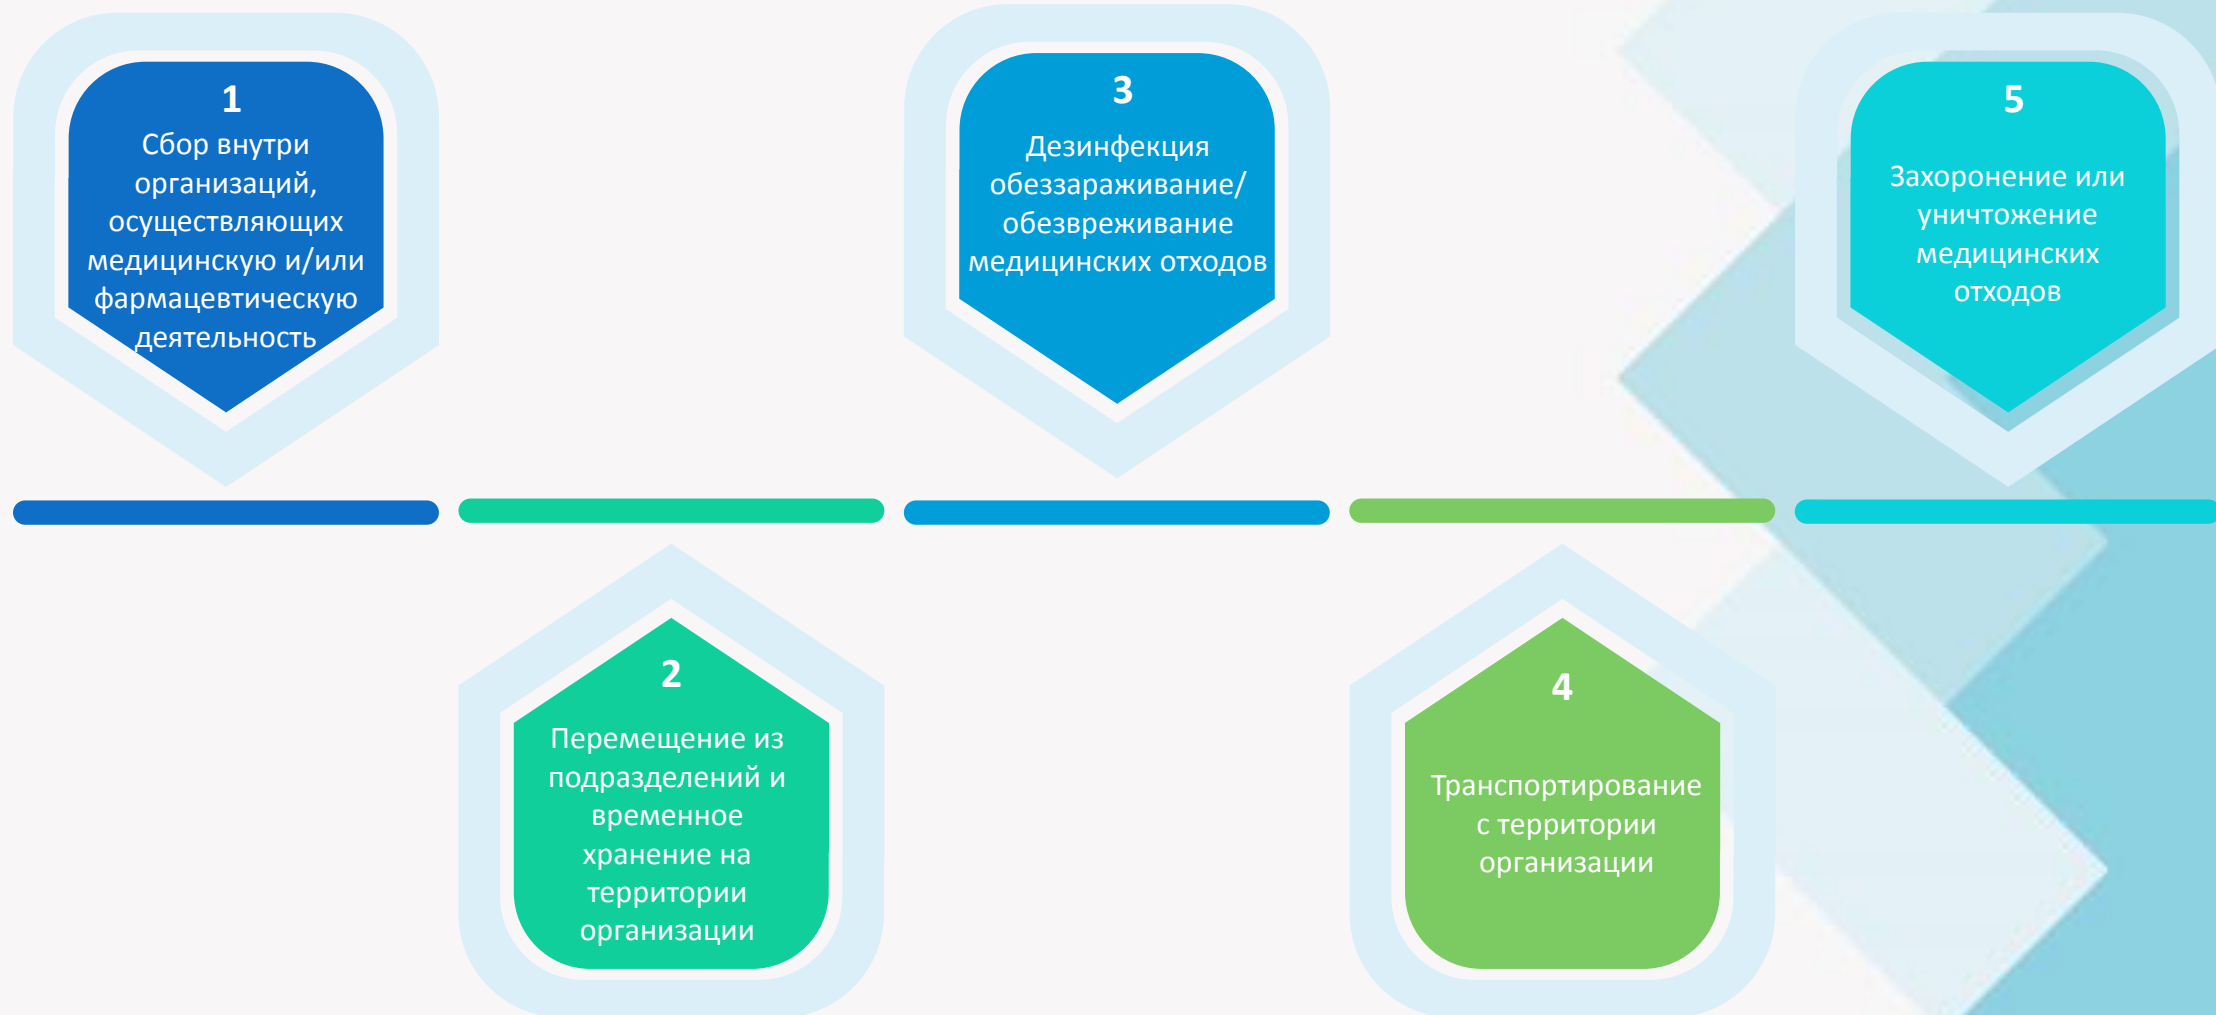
1
Сбор внутри организаций, осуществляющих медицинскую и/или фармацевтическую деятельность

2
Перемещение из подразделений и временное хранение на территории организации

3
Дезинфекция обеззараживание/ обезвреживание медицинских отходов

4
Транспортирование с территории организации

5
Захоронение или уничтожение медицинских отходов